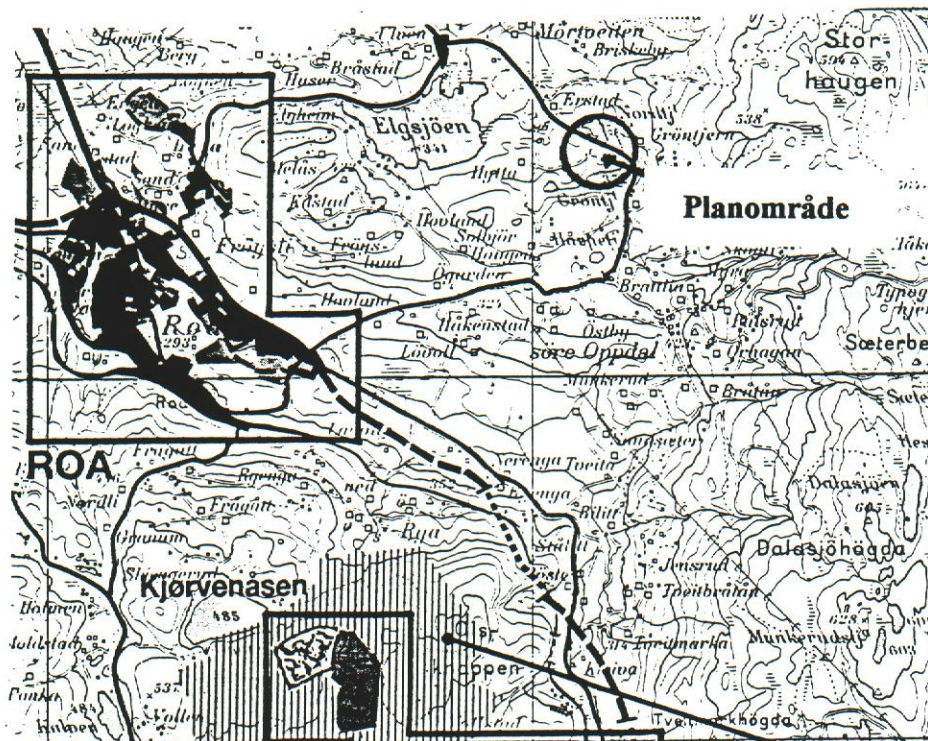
Haugen
Berg
Fluen
Mortoetten
Briskeby
Stor-
haugen
594
Bråstad
Husør
Erstad
Grøntjern
538
Elgsjöen
341
Hytta
Planområde
Kåstad
Hovland
Solbjør
Haugen
Frøyset
Frøns-
lund
Øgarden
Haaland
Brattha
Tynegs
Håkenstad
Østby
Ro
293
Lövoll
søre Oppdal
Orhagan
Sæterbe
Munkerud
Bråten
Roa
Sæter
ROA
Fragått
Nordli
Fragått
Tveita
Dalasjöen
605
Kjørvenåsen
485
Dalasjöhøgda
Jensrud
Trollbråten
Munkerudsh
Bakken
Holstad
Tvete
Hølmen
Vollen
537
Tveit
khøgda